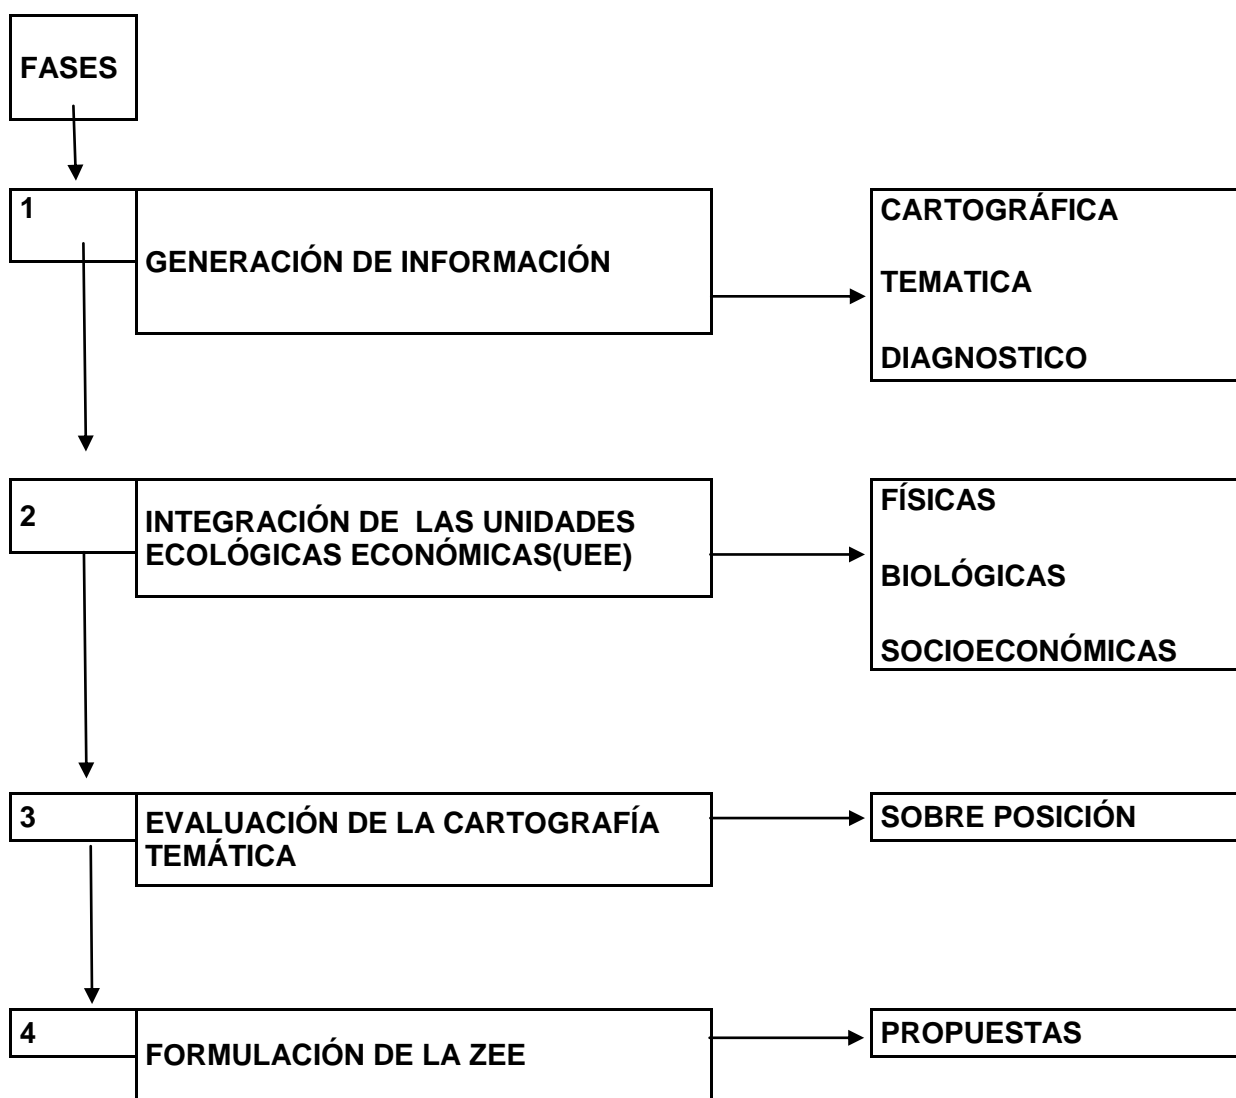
FASES

1

GENERACIÓN DE INFORMACIÓN

CARTOGRÁFICA

TEMATICA

DIAGNOSTICO

2

INTEGRACIÓN DE LAS UNIDADES ECOLÓGICAS ECONÓMICAS(UEE)

FÍSICAS

BIOLÓGICAS

SOCIOECONÓMICAS

3

EVALUACIÓN DE LA CARTOGRAFÍA TEMÁTICA

SOBRE POSICIÓN

4

FORMULACIÓN DE LA ZEE

PROPUESTAS